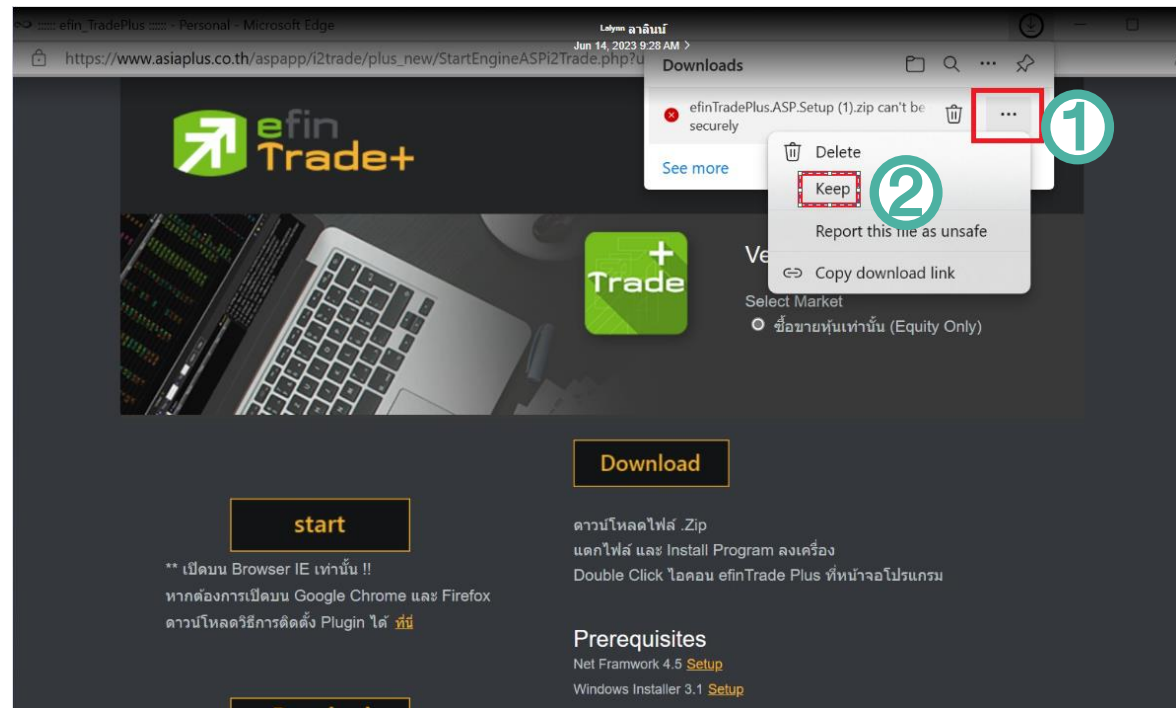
:::::: efin_TradePlus :::::: - Personal - Microsoft Edge

Lalyon ลาลินน์
Jun 14, 2023 9:28 AM >

https://www.asiaplus.co.th/aspapp/i2trade/plus_new/StartEngineASPi2Trade.php?u

Downloads

efinTradePlus.ASP.Setup (1).zip can't be securely

See more

1

Delete

Keep

2

Report this file as unsafe

Copy download link

efin Trade+

Trade

Ve

Select Market

ซื้อขายหุ้นเท่านั้น (Equity Only)

Download

start

** เปิดบน Browser IE เท่านั้น !!
หากต้องการเปิดบน Google Chrome และ Firefox
ดาวน์โหลดวิธีการติดตั้ง Plugin ได้ ที่นี่

ดาวน์โหลดไฟล์ .Zip
แตกไฟล์ และ Install Program ลงเครื่อง
Double Click ไอคอน efinTrade Plus ที่หน้าจอโปรแกรม

Prerequisites

Net Framwork 4.5 Setup

Windows Installer 3.1 Setup